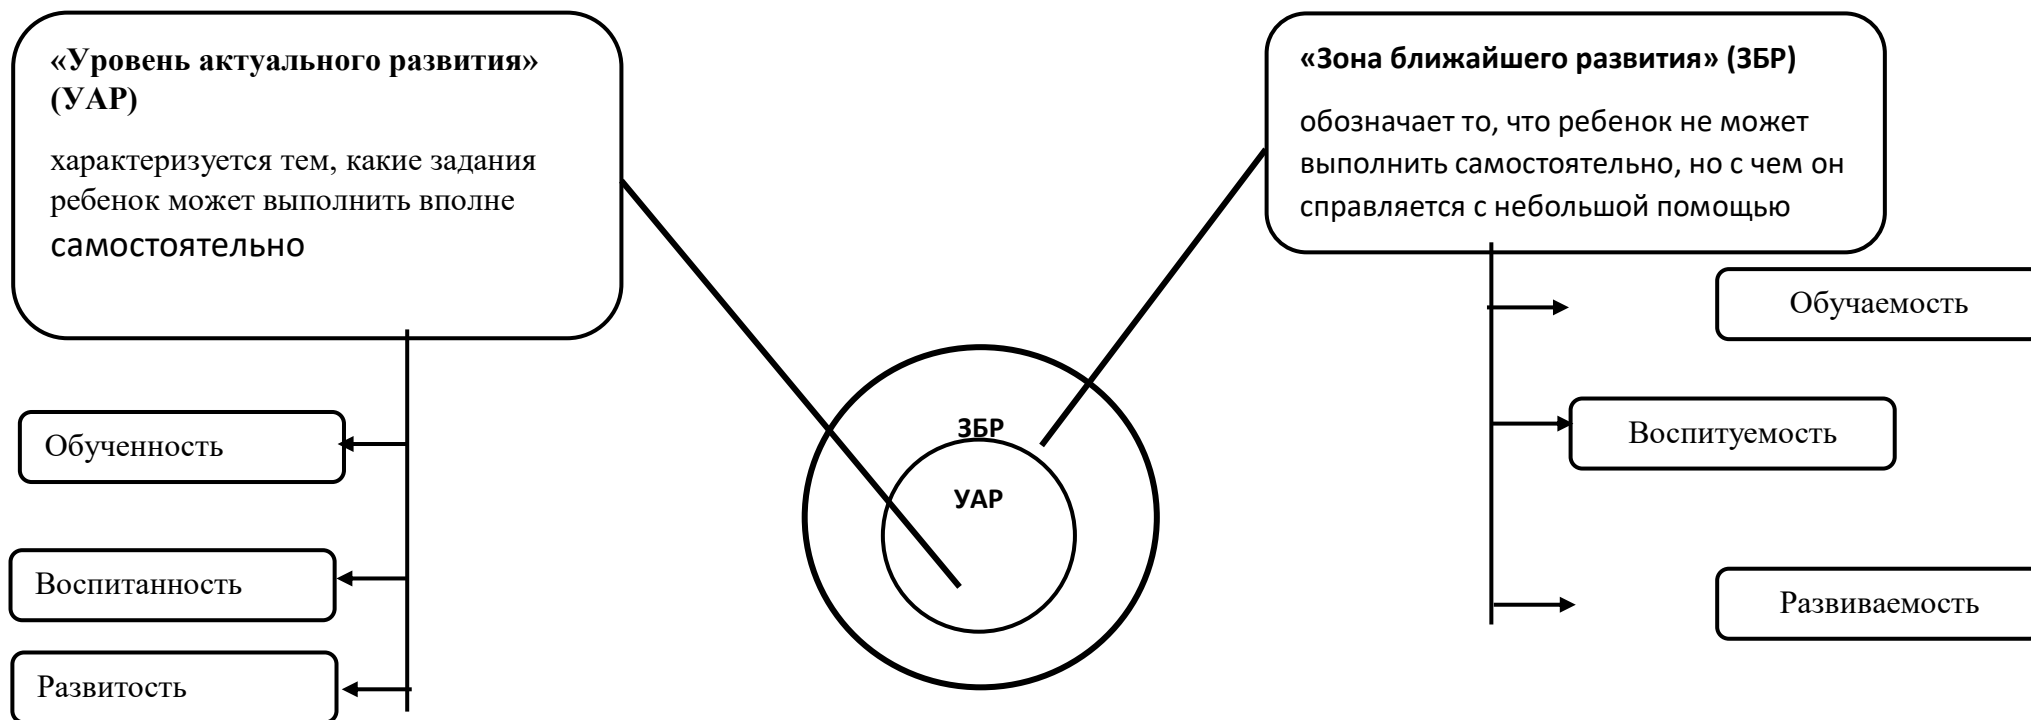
«Уровень актуального развития» (УАР)

характеризуется тем, какие задания ребенок может выполнить вполне самостоятельно

Обученность

Воспитанность

Развитость

ЗБР

УАР

«Зона ближайшего развития» (ЗБР)

обозначает то, что ребенок не может выполнить самостоятельно, но с чем он справляется с небольшой помощью

Обучаемость

Воспитуемость

Развиваемость